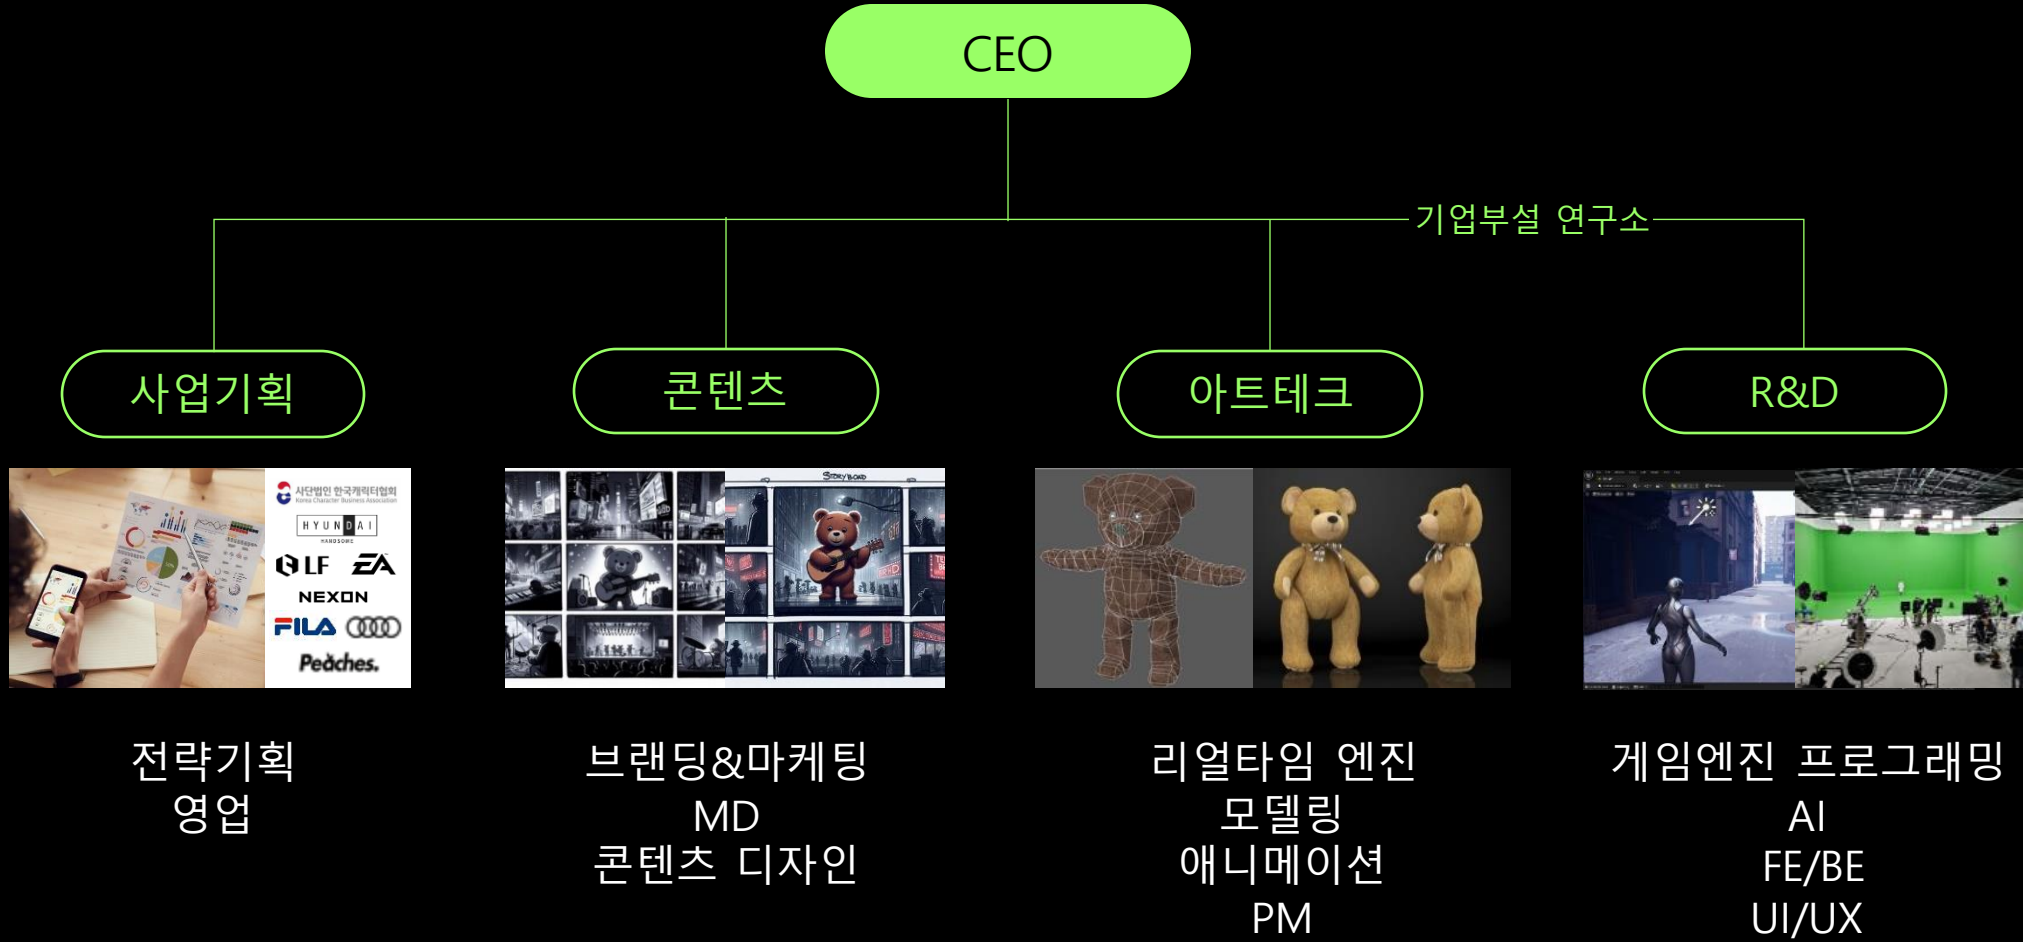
CEO

기업부설 연구소

사업기획

콘텐츠

아트테크

R&D

사단법인 한국캐릭터협회
HYUNDAI
LF
EA
NEXON
FILA
Peaches.

STORY BOARD

전략기획
영업

브랜딩&마케팅
MD
콘텐츠 디자인

리얼타임 엔진
모델링
애니메이션
PM

게임엔진 프로그래밍
AI
FE/BE
UI/UX